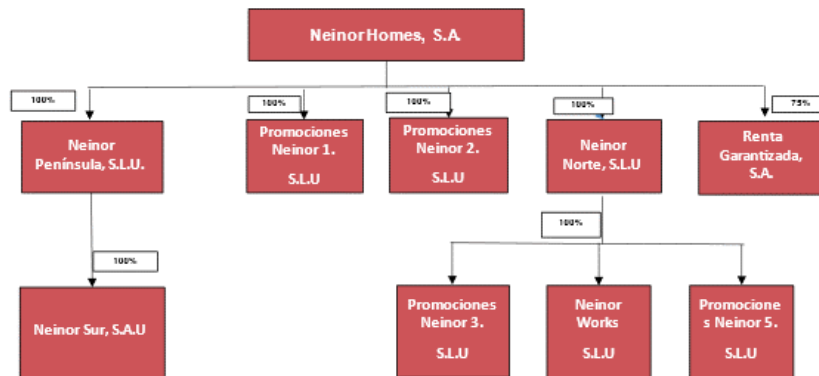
Neinor Homes, S.A.

100%

Neinor Península, S.L.U.

100%

Promociones Neinor 1.

S.L.U

100%

Promociones Neinor 2.

S.L.U

100%

Neinor Norte, S.L.U

75%

Renta Garantizada, S.A.

100%

Neinor Sur, S.A.U

100%

Promociones Neinor 3.

S.L.U

Neinor Works

S.L.U

Promociones Neinor 5.

S.L.U